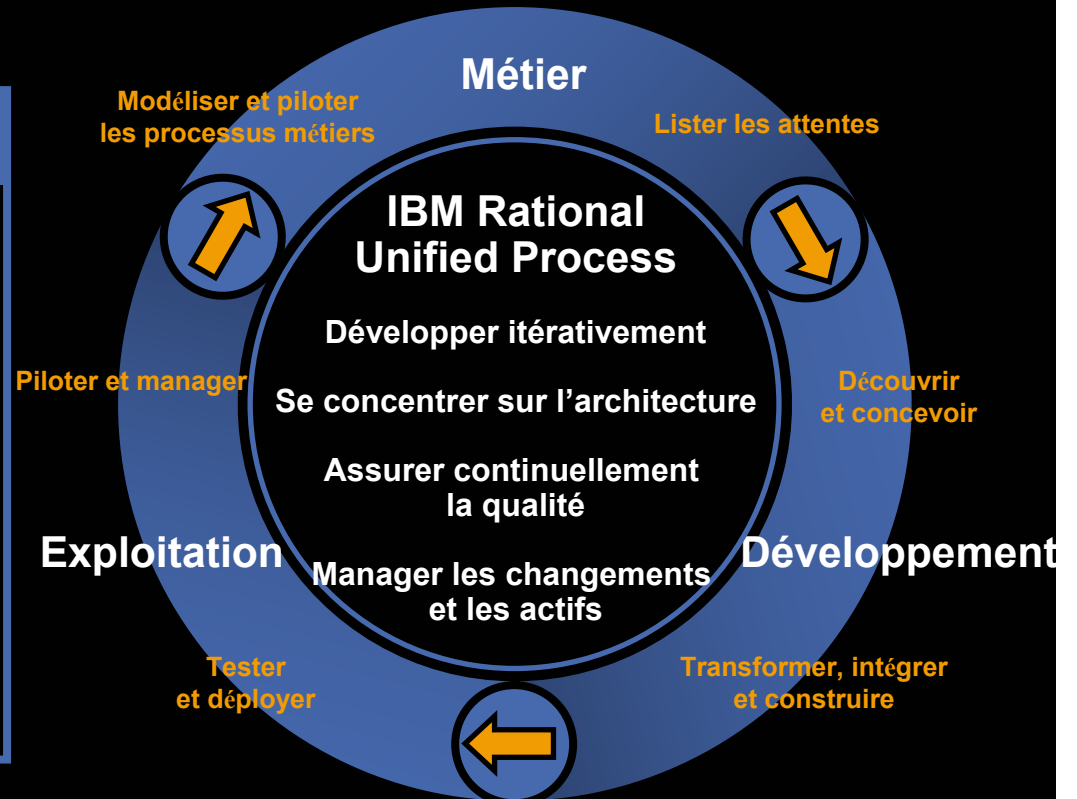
Métier

Modéliser et piloter les processus métiers

Lister les attentes

IBM Rational Unified Process

Développer itérativement

Se concentrer sur l'architecture

Assurer continuellement la qualité

Manager les changements et les actifs

Piloter et manager

Découvrir et concevoir

Exploitation

Développement

Tester et déployer

Transformer, intégrer et construire